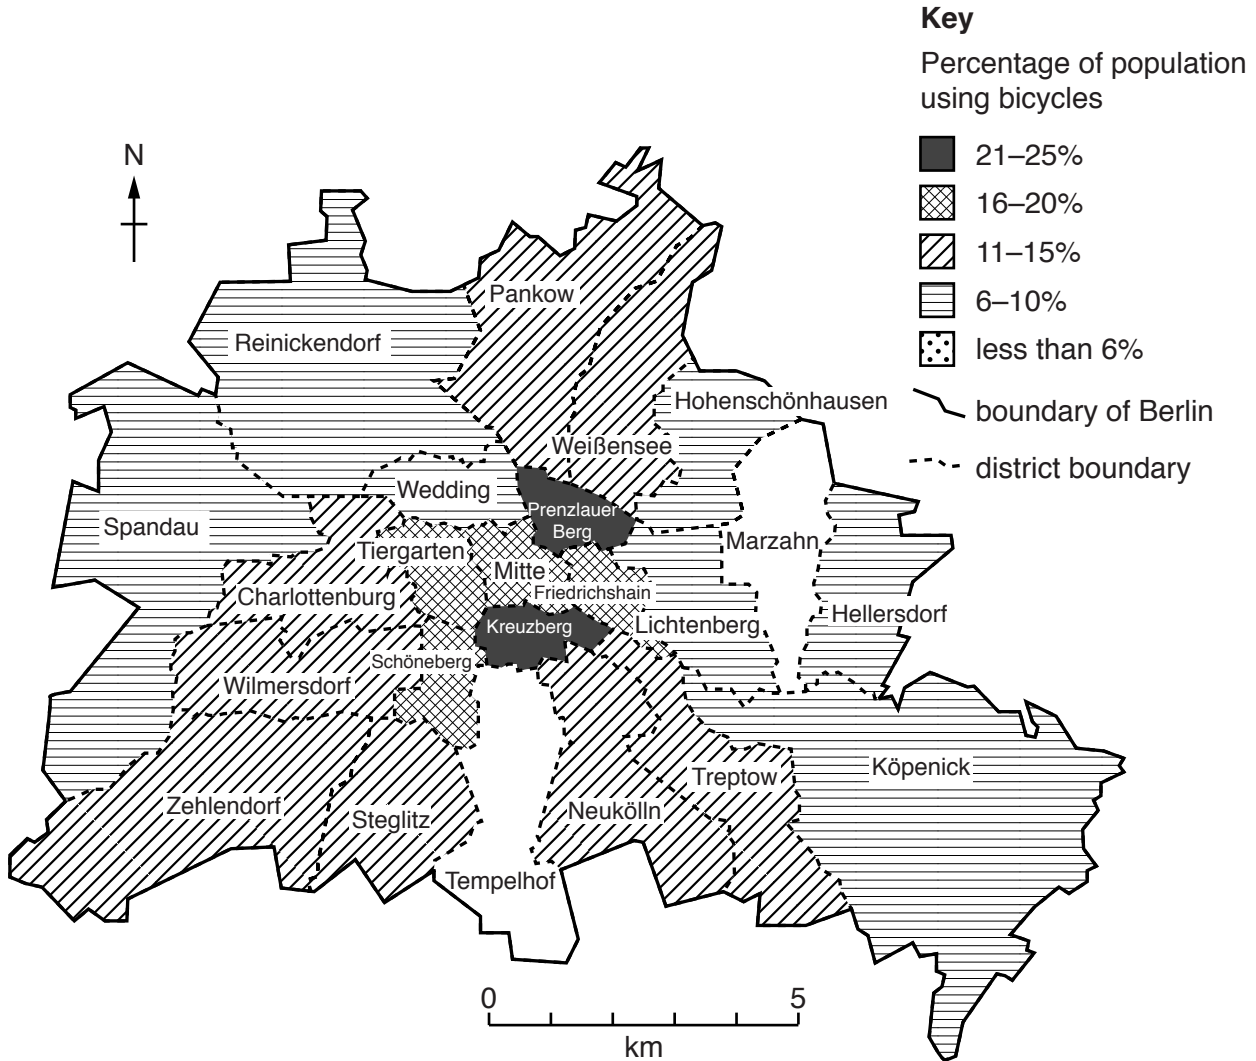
Key

Percentage of population using bicycles

21–25%

16–20%

11–15%

6–10%

less than 6%

boundary of Berlin

district boundary

N

Pankow

Reinickendorf

Hohenschönhausen

Weißensee

Wedding

Prenzlauer Berg

Spandau

Tiergarten

Marzahn

Mitte

Friedrichshain

Charlottenburg

Hellersdorf

Kreuzberg

Lichtenberg

Schöneberg

Wilmersdorf

Köpenick

Treptow

Zehlendorf

Steglitz

Neukölln

Tempelhof

0

5

km